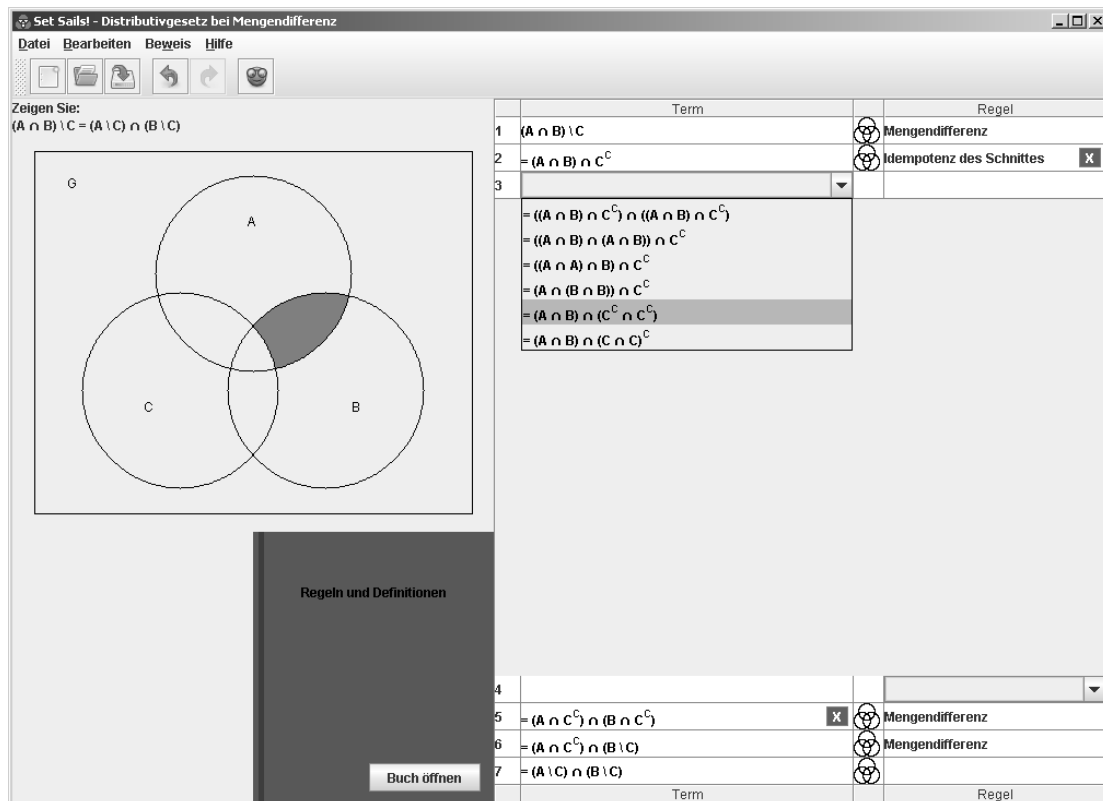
Set Sails! - Distributivgesetz bei Mengendifferenz

Datei Bearbeiten Beweis Hilfe

Zeigen Sie:
$(A \cap B) \setminus C = (A \setminus C) \cap (B \setminus C)$

G

A

C

B

Regeln und Definitionen

Buch öffnen

| | Term | | Regel |
|---|---|---|---|
| 1 | $(A \cap B) \setminus C$ | | Mengendifferenz |
| 2 | $= (A \cap B) \cap C^C$ | | Idempotenz des Schnittes X |
| 3 | | | |

$= ((A \cap B) \cap C^C) \cap ((A \cap B) \cap C^C)$
$= ((A \cap B) \cap (A \cap B)) \cap C^C$
$= ((A \cap A) \cap B) \cap C^C$
$= (A \cap (B \cap B)) \cap C^C$
$= (A \cap B) \cap (C^C \cap C^C)$
$= (A \cap B) \cap (C \cap C)^C$

| | Term | | Regel |
|---|---|---|---|
| 4 | | | |
| 5 | $= (A \cap C^C) \cap (B \cap C^C)$ X | | Mengendifferenz |
| 6 | $= (A \cap C^C) \cap (B \setminus C)$ | | Mengendifferenz |
| 7 | $= (A \setminus C) \cap (B \setminus C)$ | | |
| | Term | | Regel |